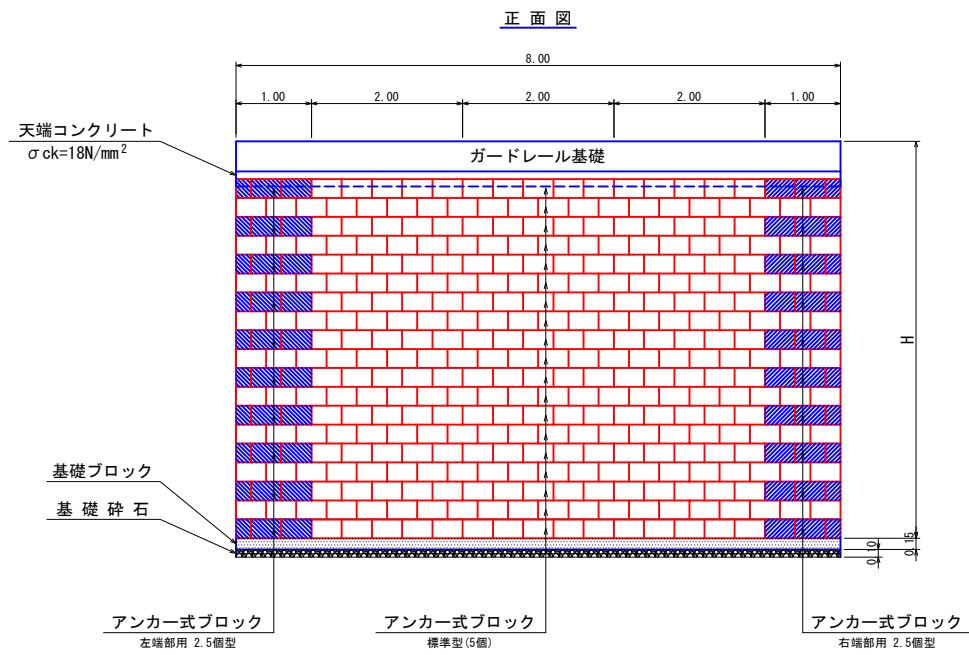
正面図

8.00

1.00　2.00　2.00　2.00　1.00

天端コンクリート
$\sigma$ ck=18N/mm$^2$

ガードレール基礎

H

基礎ブロック

基礎砕石

0.15

0.10

0.10

アンカー式ブロック
左端部用 2.5個型

アンカー式ブロック
標準型(5個)

アンカー式ブロック
右端部用 2.5個型